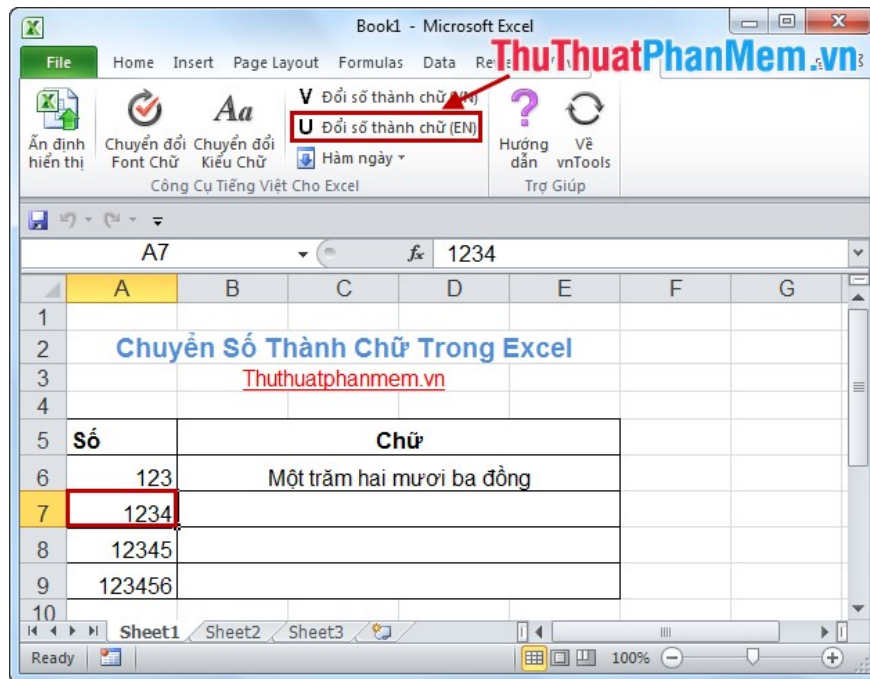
Book1 - Microsoft Excel

File Home Insert Page Layout Formulas Data Re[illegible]

ThuThuatPhanMem.vn

Ẩn định hiển thị

Chuyển đổi Font Chữ

Chuyển đổi Kiểu Chữ

V Đổi số thành chữ (VN)

U Đổi số thành chữ (EN)

Hàm ngày

Công Cụ Tiếng Việt Cho Excel

Hướng dẫn

Về vnTools

Trợ Giúp

A7

$f_x$ 1234

| | A | B | C | D | E | F | G |
|---|---|---|---|---|---|---|---|
| 1 | | | | | | | |
| 2 | Chuyển Số Thành Chữ Trong Excel | | | | | | |
| 3 | | Thuthuatphanmem.vn | | | | | |
| 4 | | | | | | | |
| 5 | Số | Chữ | | | | | |
| 6 | 123 | Một trăm hai mươi ba đồng | | | | | |
| 7 | 1234 | | | | | | |
| 8 | 12345 | | | | | | |
| 9 | 123456 | | | | | | |
| 10 | | | | | | | |

Sheet1 Sheet2 Sheet3

Ready

100%